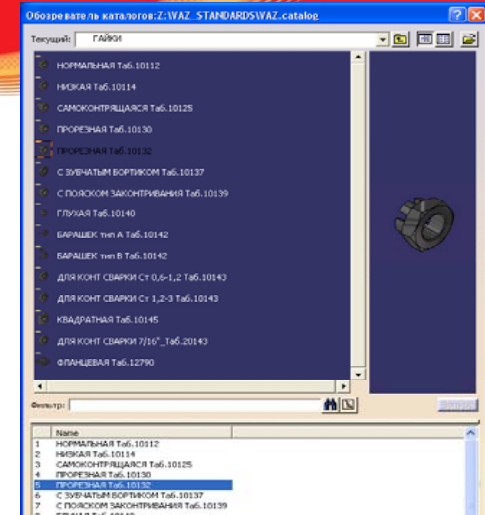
Обозреватель каталогов:Z:\VAZ_STANDARDS\VAZ.catalog

Текущий: ГАЙКИ

НОРМАЛЬНАЯ Таб.10112
НИЗКАЯ Таб.10114
САМОКОНТРЯЩАЯСЯ Таб.10125
ПРОРЕЗНАЯ Таб.10130
ПРОРЕЗНАЯ Таб.10132
С ЗУБЧАТЫМ БОРТИКОМ Таб.10137
С ПОЯСКОМ ЗАКОНТРИВАНИЯ Таб.10139
ГЛУХАЯ Таб.10140
БАРАШЕК тип А Таб.10142
БАРАШЕК тип В Таб.10142
ДЛЯ КОНТ СВАРКИ Ст 0,6-1,2 Таб.10143
ДЛЯ КОНТ СВАРКИ Ст 1,2-3 Таб.10143
КВАДРАТНАЯ Таб.10145
ДЛЯ КОНТ СВАРКИ 7/16"_Таб.20143
ФЛАНЦЕВАЯ Таб.12790

Фильтр:

| | Name |
|---|---|
| 1 | НОРМАЛЬНАЯ Таб.10112 |
| 2 | НИЗКАЯ Таб.10114 |
| 3 | САМОКОНТРЯЩАЯСЯ Таб.10125 |
| 4 | ПРОРЕЗНАЯ Таб.10130 |
| 5 | ПРОРЕЗНАЯ Таб.10132 |
| 6 | С ЗУБЧАТЫМ БОРТИКОМ Таб.10137 |
| 7 | С ПОЯСКОМ ЗАКОНТРИВАНИЯ Таб.10139 |
| 8 | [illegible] |